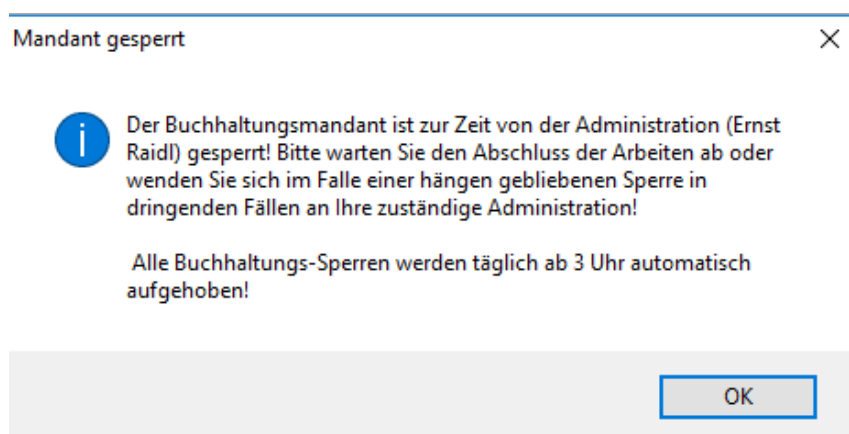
Mandant gesperrt

×

Der Buchhaltungsmandant ist zur Zeit von der Administration (Ernst Raidl) gesperrt! Bitte warten Sie den Abschluss der Arbeiten ab oder wenden Sie sich im Falle einer hängen gebliebenen Sperre in dringenden Fällen an Ihre zuständige Administration!

Alle Buchhaltungs-Sperren werden täglich ab 3 Uhr automatisch aufgehoben!

OK